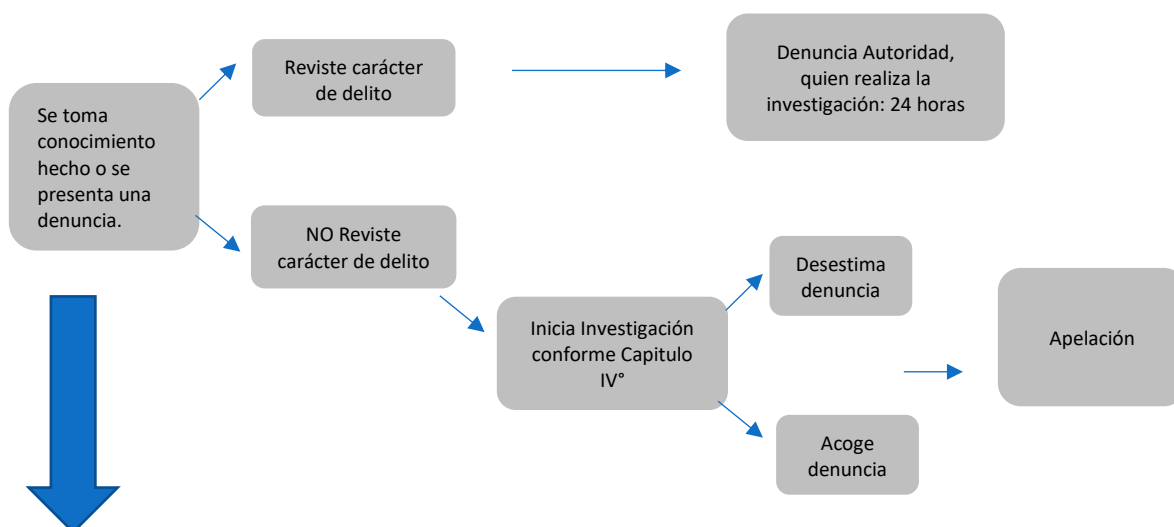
Se toma conocimiento hecho o se presenta una denuncia.

Reviste carácter de delito

Denuncia Autoridad, quien realiza la investigación: 24 horas

NO Reviste carácter de delito

Inicia Investigación conforme Capitulo IV°

Desestima denuncia

Acoge denuncia

Apelación